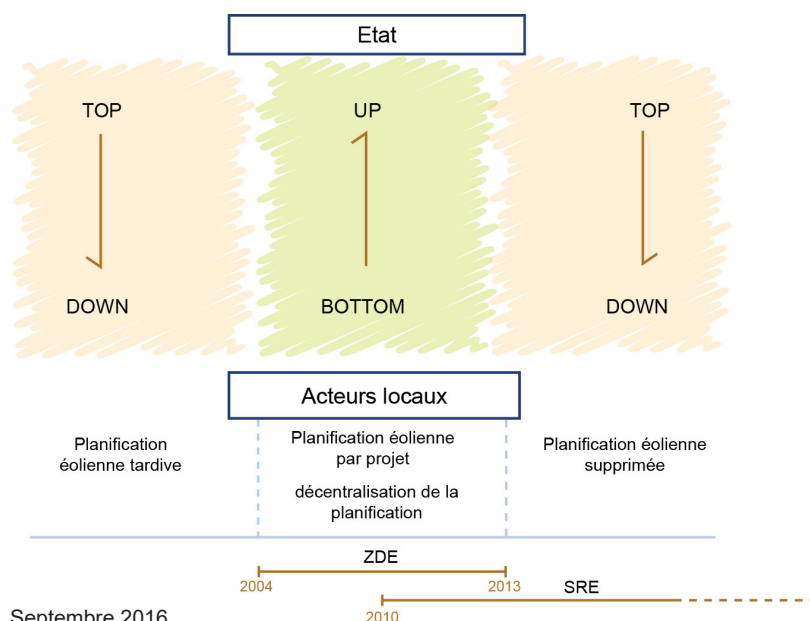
Etat

TOP

DOWN

UP

BOTTOM

TOP

DOWN

Acteurs locaux

Planification éolienne tardive

Planification éolienne par projet

décentralisation de la planification

Planification éolienne supprimée

ZDE

2004

2013

SRE

2010

Septembre 2016